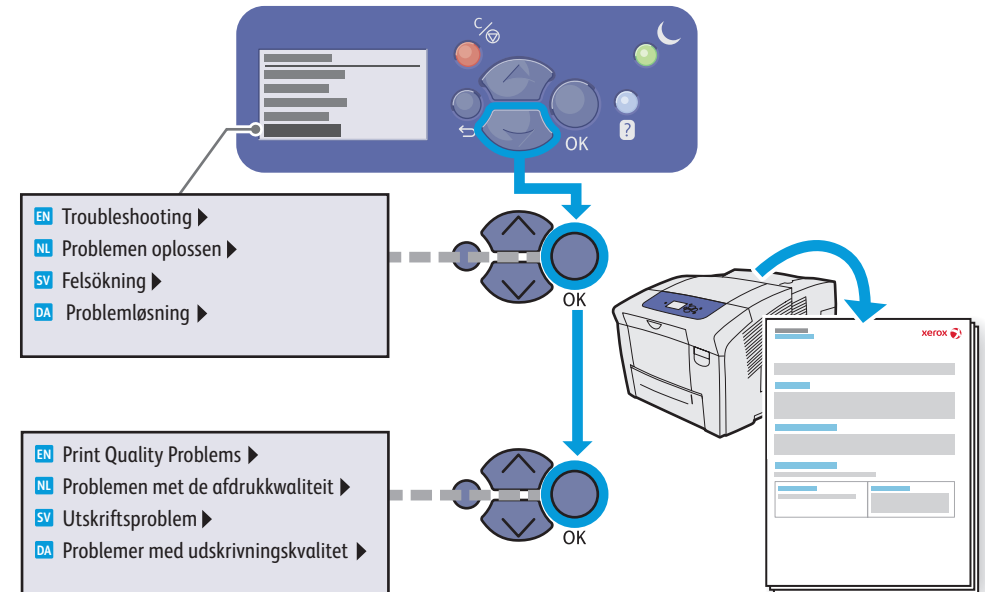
OK

?

EN Troubleshooting ▶
NL Problemen oplossen ▶
SV Felsökning ▶
DA Problemløsning ▶

OK

xerox

EN Print Quality Problems ▶
NL Problemen met de afdrukkwaliteit ▶
SV Utskriftsproblem ▶
DA Problemer med udskrivningskvalitet ▶

OK